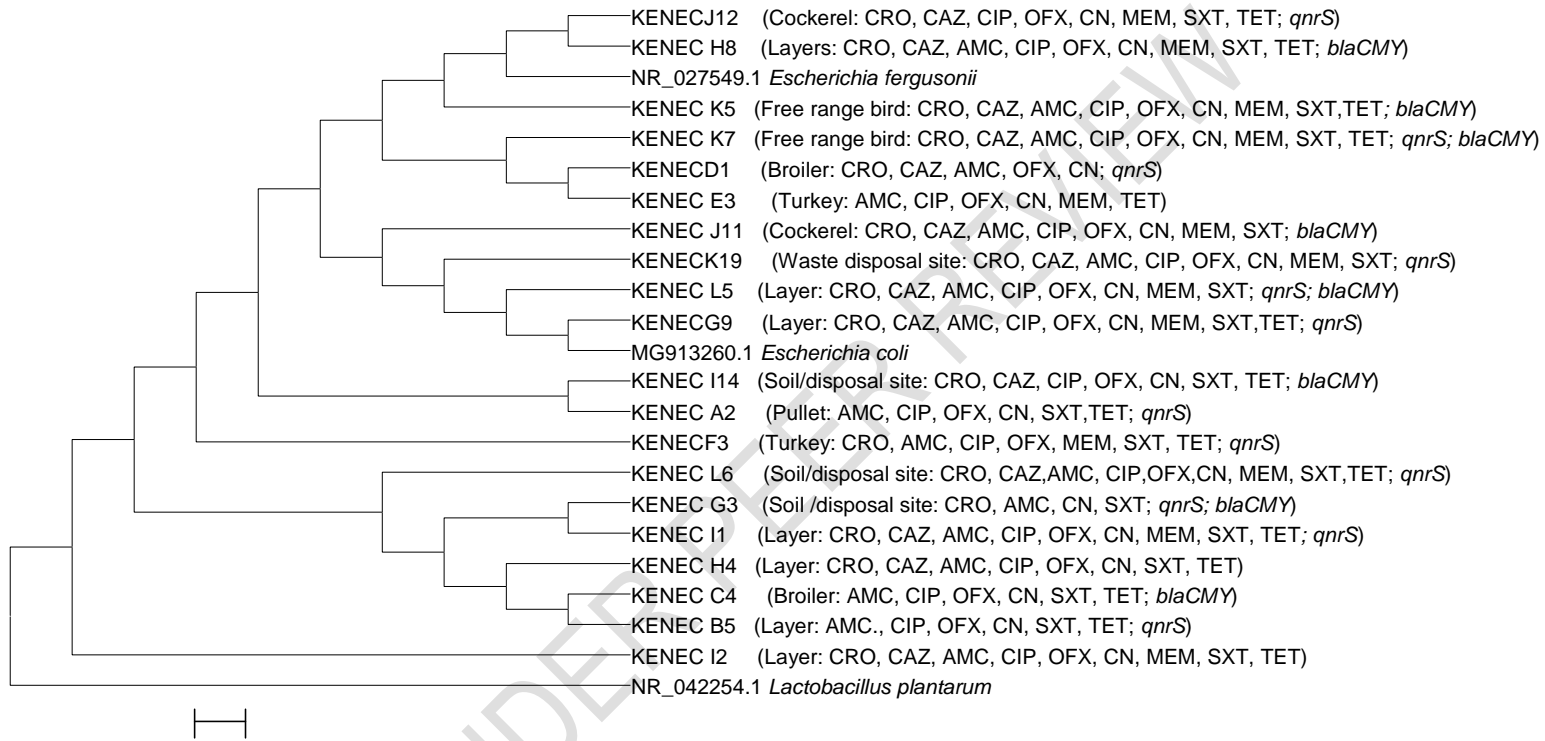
KENECJ12 (Cockerel: CRO, CAZ, CIP, OFX, CN, MEM, SXT, TET; qnrS)
KENEC H8 (Layers: CRO, CAZ, AMC, CIP, OFX, CN, MEM, SXT, TET; blaCMY)
NR_027549.1 Escherichia fergusonii
KENEC K5 (Free range bird: CRO, CAZ, AMC, CIP, OFX, CN, MEM, SXT,TET; blaCMY)
KENEC K7 (Free range bird: CRO, CAZ, AMC, CIP, OFX, CN, MEM, SXT, TET; qnrS; blaCMY)
KENECD1 (Broiler: CRO, CAZ, AMC, OFX, CN; qnrS)
KENEC E3 (Turkey: AMC, CIP, OFX, CN, MEM, TET)
KENEC J11 (Cockerel: CRO, CAZ, AMC, CIP, OFX, CN, MEM, SXT; blaCMY)
KENECK19 (Waste disposal site: CRO, CAZ, AMC, CIP, OFX, CN, MEM, SXT; qnrS)
KENEC L5 (Layer: CRO, CAZ, AMC, CIP, OFX, CN, MEM, SXT; qnrS; blaCMY)
KENECG9 (Layer: CRO, CAZ, AMC, CIP, OFX, CN, MEM, SXT,TET; qnrS)
MG913260.1 Escherichia coli
KENEC I14 (Soil/disposal site: CRO, CAZ, CIP, OFX, CN, SXT, TET; blaCMY)
KENEC A2 (Pullet: AMC, CIP, OFX, CN, SXT,TET; qnrS)
KENECF3 (Turkey: CRO, AMC, CIP, OFX, MEM, SXT, TET; qnrS)
KENEC L6 (Soil/disposal site: CRO, CAZ,AMC, CIP,OFX,CN, MEM, SXT,TET; qnrS)
KENEC G3 (Soil /disposal site: CRO, AMC, CN, SXT; qnrS; blaCMY)
KENEC I1 (Layer: CRO, CAZ, AMC, CIP, OFX, CN, MEM, SXT, TET; qnrS)
KENEC H4 (Layer: CRO, CAZ, AMC, CIP, OFX, CN, SXT, TET)
KENEC C4 (Broiler: AMC, CIP, OFX, CN, SXT, TET; blaCMY)
KENEC B5 (Layer: AMC., CIP, OFX, CN, SXT, TET; qnrS)
KENEC I2 (Layer: CRO, CAZ, AMC, CIP, OFX, CN, MEM, SXT, TET)
NR_042254.1 Lactobacillus plantarum

UNDER PEER REVIEW